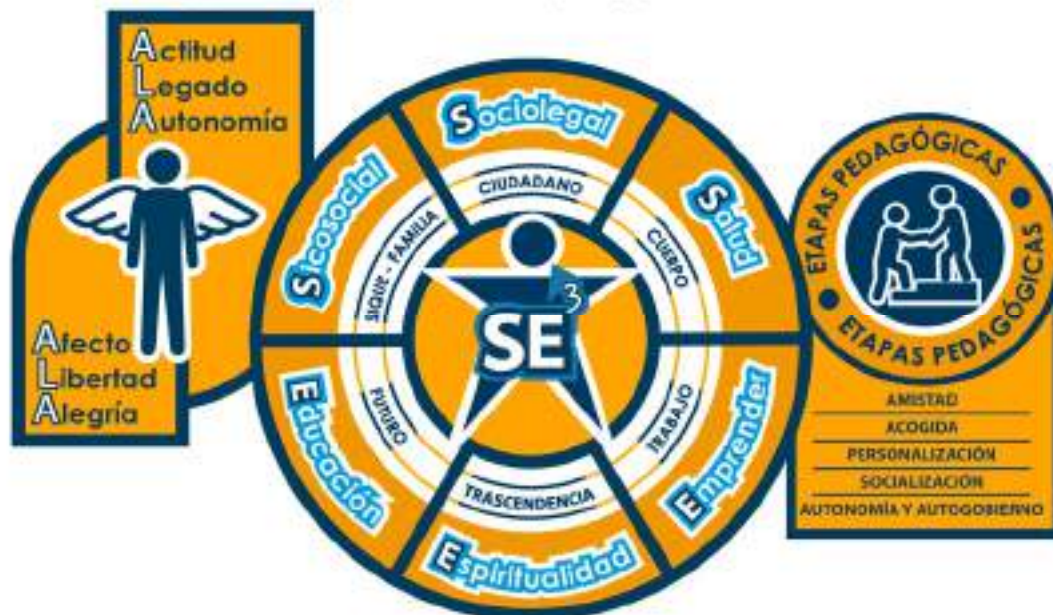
Actitud
Legado
Autonomía

Afecto
Libertad
Alegría

Sociolegal
Salud
Emprender
Espiritualidad
Educación
Sicosocial

CIUDADANO
CUERPO
TRABAJO
TRASCENDENCIA
FUTURO
SIQUE - FAMILIA

$SE^3$

ETAPAS PEDAGÓGICAS
ETAPAS PEDAGÓGICAS
ETAPAS PEDAGÓGICAS

AMISTAD
ACOGIDA
PERSONALIZACIÓN
SOCIALIZACIÓN
AUTONOMÍA Y AUTOGOBIERNO